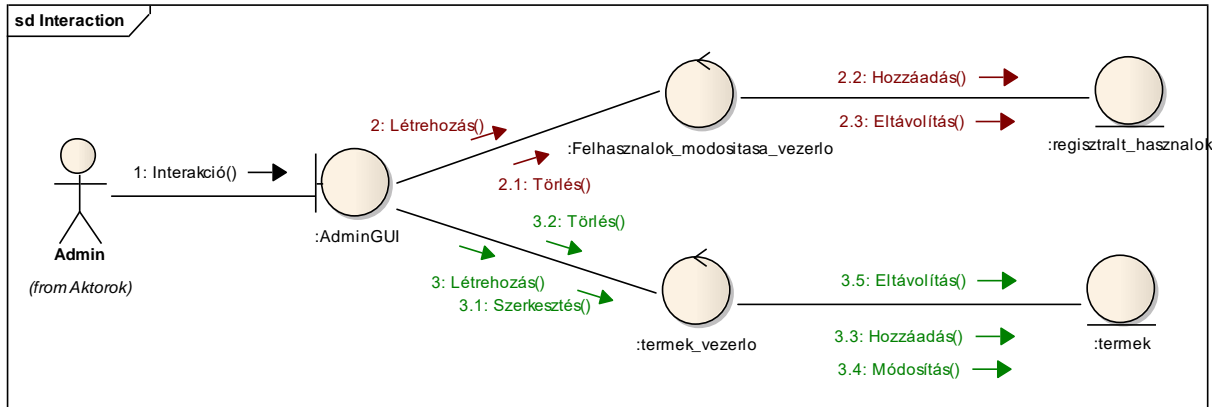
sd Interaction

1: Interakció()

Admin

(from Aktorok)

:AdminGUI

2: Létrehozás()

2.1: Törlés()

:Felhasznalok_modositasa_vezerlo

2.2: Hozzáadás()

2.3: Eltávolítás()

:regisztralt_hasznalok

3.2: Törlés()

3: Létrehozás()

3.1: Szerkesztés()

:termek_vezerlo

3.5: Eltávolítás()

3.3: Hozzáadás()

3.4: Módosítás()

:termek